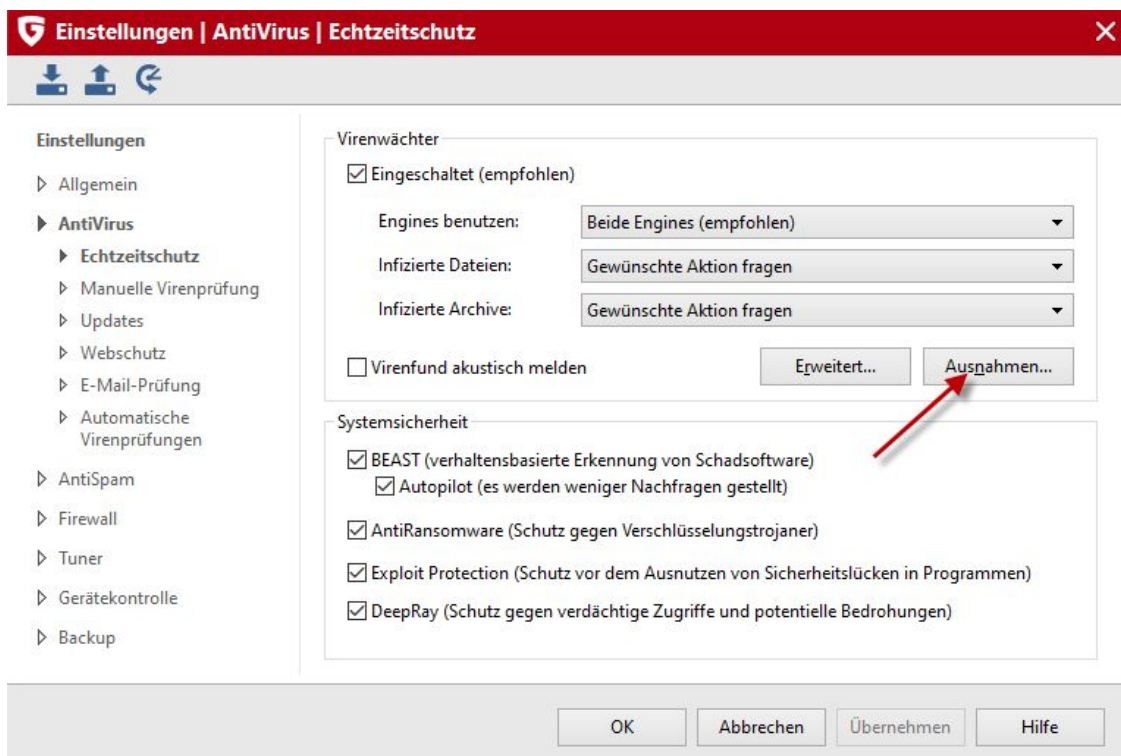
Einstellungen | AntiVirus | Echtzeitschutz

Einstellungen
Allgemein
AntiVirus
Echtzeitschutz
Manuelle Virenprüfung
Updates
Webschutz
E-Mail-Prüfung
Automatische Virenprüfungen
AntiSpam
Firewall
Tuner
Gerätekontrolle
Backup

Virenwächter
Eingeschaltet (empfohlen)
Engines benutzen: Beide Engines (empfohlen)
Infizierte Dateien: Gewünschte Aktion fragen
Infizierte Archive: Gewünschte Aktion fragen
Virenfund akustisch melden
Erweitert...
Ausnahmen...

Systemsicherheit
BEAST (verhaltensbasierte Erkennung von Schadsoftware)
Autopilot (es werden weniger Nachfragen gestellt)
AntiRansomware (Schutz gegen Verschlüsselungstrojaner)
Exploit Protection (Schutz vor dem Ausnutzen von Sicherheitslücken in Programmen)
DeepRay (Schutz gegen verdächtige Zugriffe und potentielle Bedrohungen)

OK
Abbrechen
Übernehmen
Hilfe